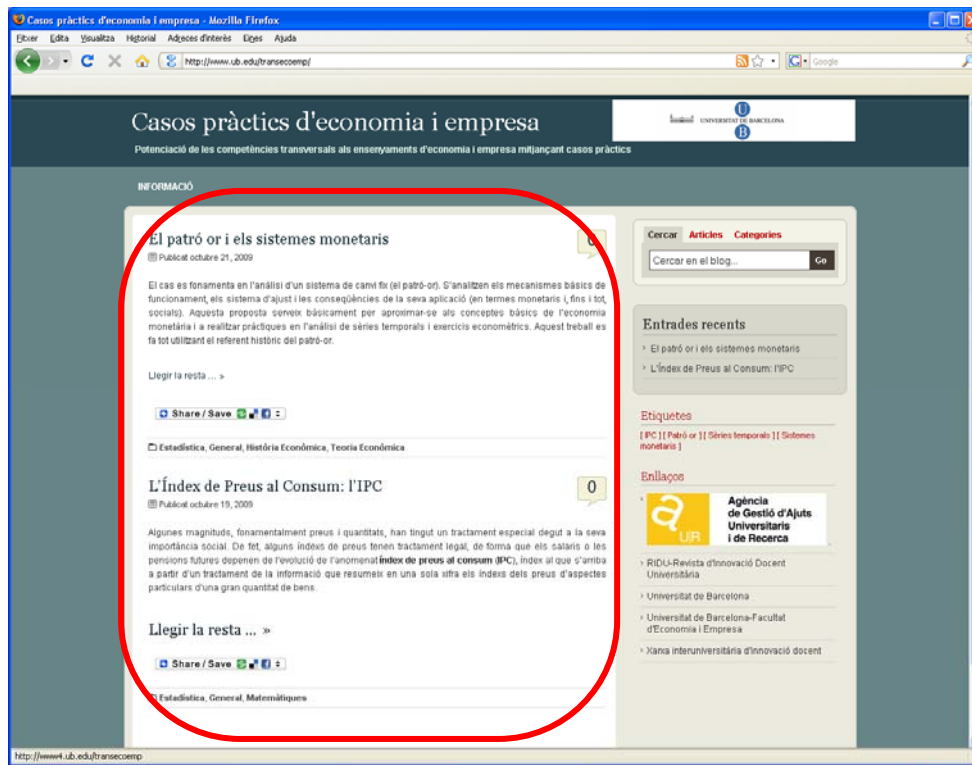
Casos pràctics d'economia i empresa - Mozilla Firefox

Fitxer Edita Visualitza Historial Adreces d'interès Eines Ajuda

http://www.ub.edu/transecoemp/

Google

Casos pràctics d'economia i empresa

UNIVERSITAT DE BARCELONA

Potenciació de les competències transversals als ensenyaments d'economia i empresa mitjançant casos pràctics

INFORMACIÓ

El patró or i els sistemes monetaris

Publicat octubre 21, 2009

0

El cas es fonamenta en l'anàlisi d'un sistema de canvi fix (el patró-or). S'analitzen els mecanismes bàsics de funcionament, els sistema d'ajust i les conseqüències de la seva aplicació (en termes monetaris i, fins i tot, socials). Aquesta proposta serveix bàsicament per aproximar-se als conceptes bàsics de l'economia monetària i a realitzar pràctiques en l'anàlisi de sèries temporals i exercicis economètrics. Aquest treball es fa tot utilitzant el referent històric del patró-or.

Llegir la resta ... »

Share / Save

Estadística, General, Història Econòmica, Teoria Econòmica

L'Índex de Preus al Consum: l'IPC

Publicat octubre 19, 2009

0

Algunes magnituds, fonamentalment preus i quantitats, han tingut un tractament especial degut a la seva importància social. De fet, alguns índexs de preus tenen tractament legal, de forma que els salaris o les pensions futures depenen de l'evolució de l'anomenat índex de preus al consum (IPC), índex al que s'arriba a partir d'un tractament de la informació que resumeix en una sola xifra els índexs dels preus d'aspectes particulars d'una gran quantitat de bens.

Llegir la resta ... »

Share / Save

Estadística, General, Matemàtiques

Cercar Articles Categories

Cercar en el blog...

Go

Entrades recents

El patró or i els sistemes monetaris

L'Índex de Preus al Consum: l'IPC

Etiquetes

[ IPC ] [ Patró or ] [ Sèries temporals ] [ Sistemes monetaris ]

Enllaços

Agència de Gestió d'Ajuts Universitaris i de Recerca

RIDU-Revista d'Innovació Docent Universitària

Universitat de Barcelona

Universitat de Barcelona-Facultat d'Economia i Empresa

Xarxa interuniversitària d'innovació docent

http://www4.ub.edu/transecoemp